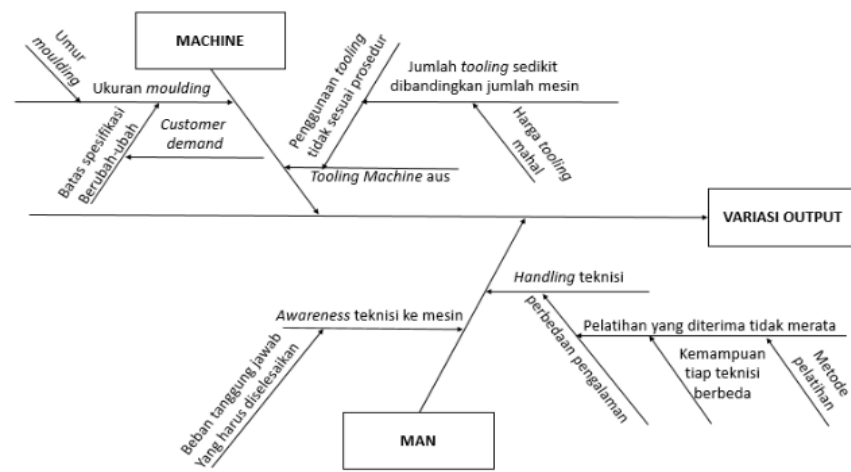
MACHINE

Umur *moulding*

Ukuran *moulding*

Penggunaan *tooling* tidak sesuai prosedur

Jumlah *tooling* sedikit dibandingkan jumlah mesin

Harga *tooling* mahal

Batas spesifikasi Berubah-ubah

*Customer demand*

*Tooling Machine* aus

VARIASI OUTPUT

*Handling* teknisi

*Awareness* teknisi ke mesin

perbedaan pengalaman

Pelatihan yang diterima tidak merata

Kemampuan tiap teknisi berbeda

Metode pelatihan

Beban tanggung jawab Yang harus diselesaikan

MAN